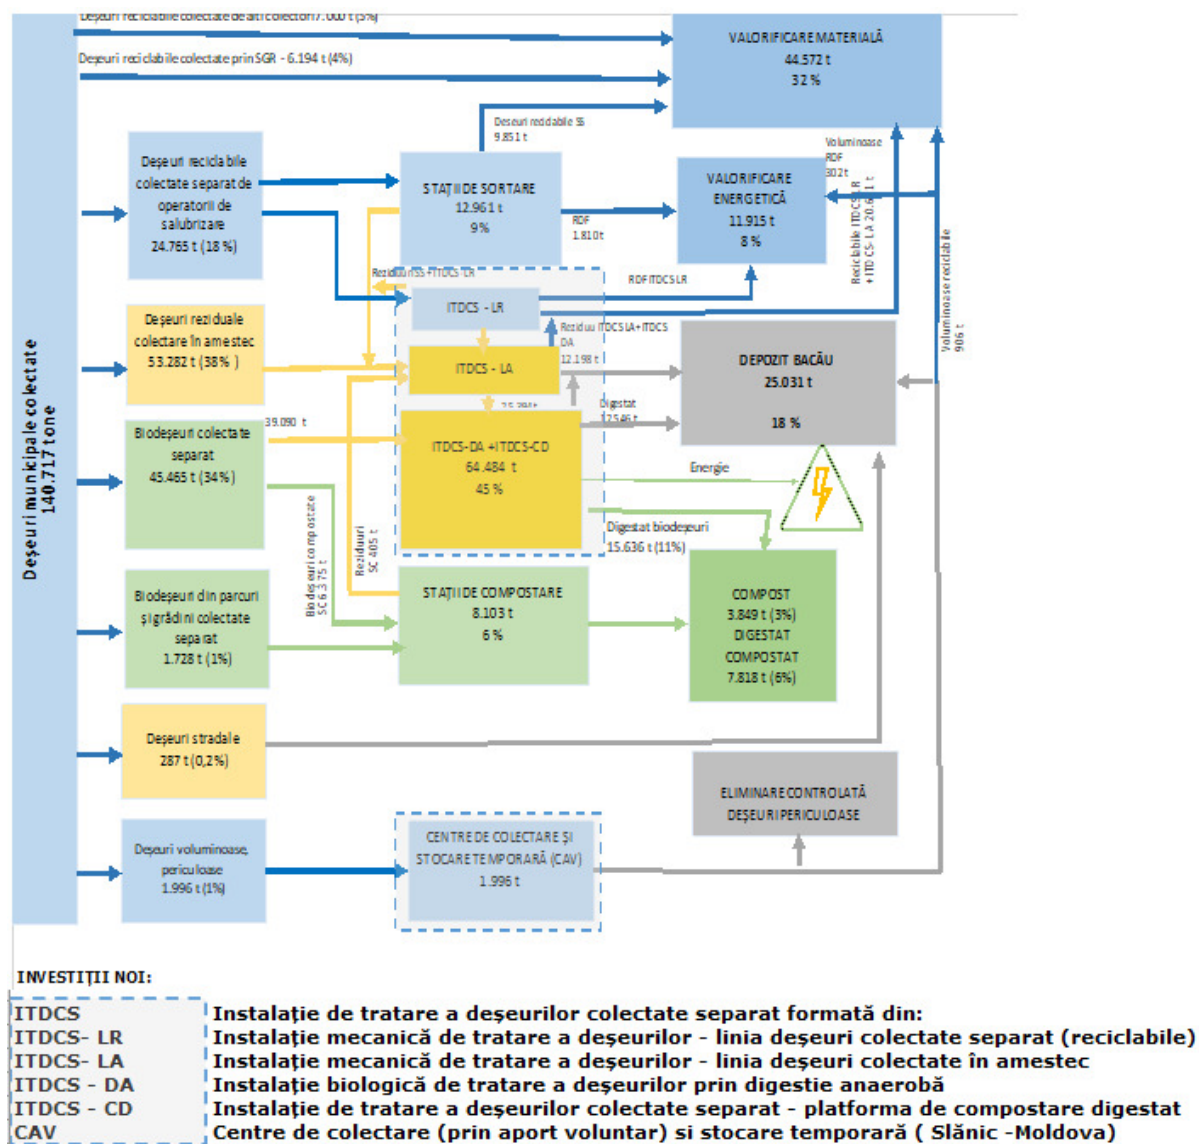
Deșeuri reciclabile colectate de alți colectori 7.000 t (5%)

Deșeuri reciclabile colectate prin SGR - 6.194 t (4%)

VALORIFICARE MATERIALĂ
44.572 t
32 %

Deșeuri reciclabile SS
9.851 t

Deșeuri municipale colectate
140.717 tone

Deșeuri reciclabile colectate separat de operatorii de salubrizare
24.765 t (18 %)

STAȚII DE SORTARE
12.961 t
9%

RDF
1.810t

VALORIFICARE ENERGETICĂ
11.915 t
8 %

Voluminoase RDF
302t

Reciclabile ITDCS LR + ITDCS- LA 20.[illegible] t

Voluminoase reciclabile
906 t

Reziduuri SS+ITDCS LR

RDF ITDCS LR

ITDCS - LR

Deșeuri reziduale colectare în amestec
53.282 t (38% )

ITDCS - LA

Reziduu ITDCS LA+ITDCS DA
12.198 t

DEPOZIT BACĂU
25.031 t

18 %

25.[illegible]

Digestat
12.546 t

Biodeșeuri colectate separat
45.465 t (34%)

39.090 t

ITDCS-DA +ITDCS-CD
64.484 t
45 %

Energie

Digestat biodeșeuri
15.636 t (11%)

Biodeșeuri compostate SC 6.375 t

Reziduuri SC 405 t

Biodeșeuri din parcuri și grădini colectate separat
1.728 t (1%)

STAȚII DE COMPOSTARE
8.103 t
6 %

COMPOST
3.849 t (3%)
DIGESTAT COMPOSTAT
7.818 t (6%)

Deșeuri stradale
287 t (0,2%)

ELIMINARE CONTROLATĂ DEȘEURI PERICULOASE

Deșeuri voluminoase, periculoase
1.996 t (1%)

CENTRE DE COLECTARE ȘI STOCARE TEMPORARĂ (CAV)
1.996 t

INVESTIȚII NOI:

| | |
|---|---|
| ITDCS | Instalație de tratare a deșeurilor colectate separat formată din: |
| ITDCS- LR | Instalație mecanică de tratare a deșeurilor - linia deșeuri colectate separat (reciclabile) |
| ITDCS- LA | Instalație mecanică de tratare a deșeurilor - linia deșeuri colectate în amestec |
| ITDCS - DA | Instalație biologică de tratare a deșeurilor prin digestie anaerobă |
| ITDCS - CD | Instalație de tratare a deșeurilor colectate separat - platforma de compostare digestat |
| CAV | Centre de colectare (prin aport voluntar) si stocare temporară ( Slănic -Moldova) |